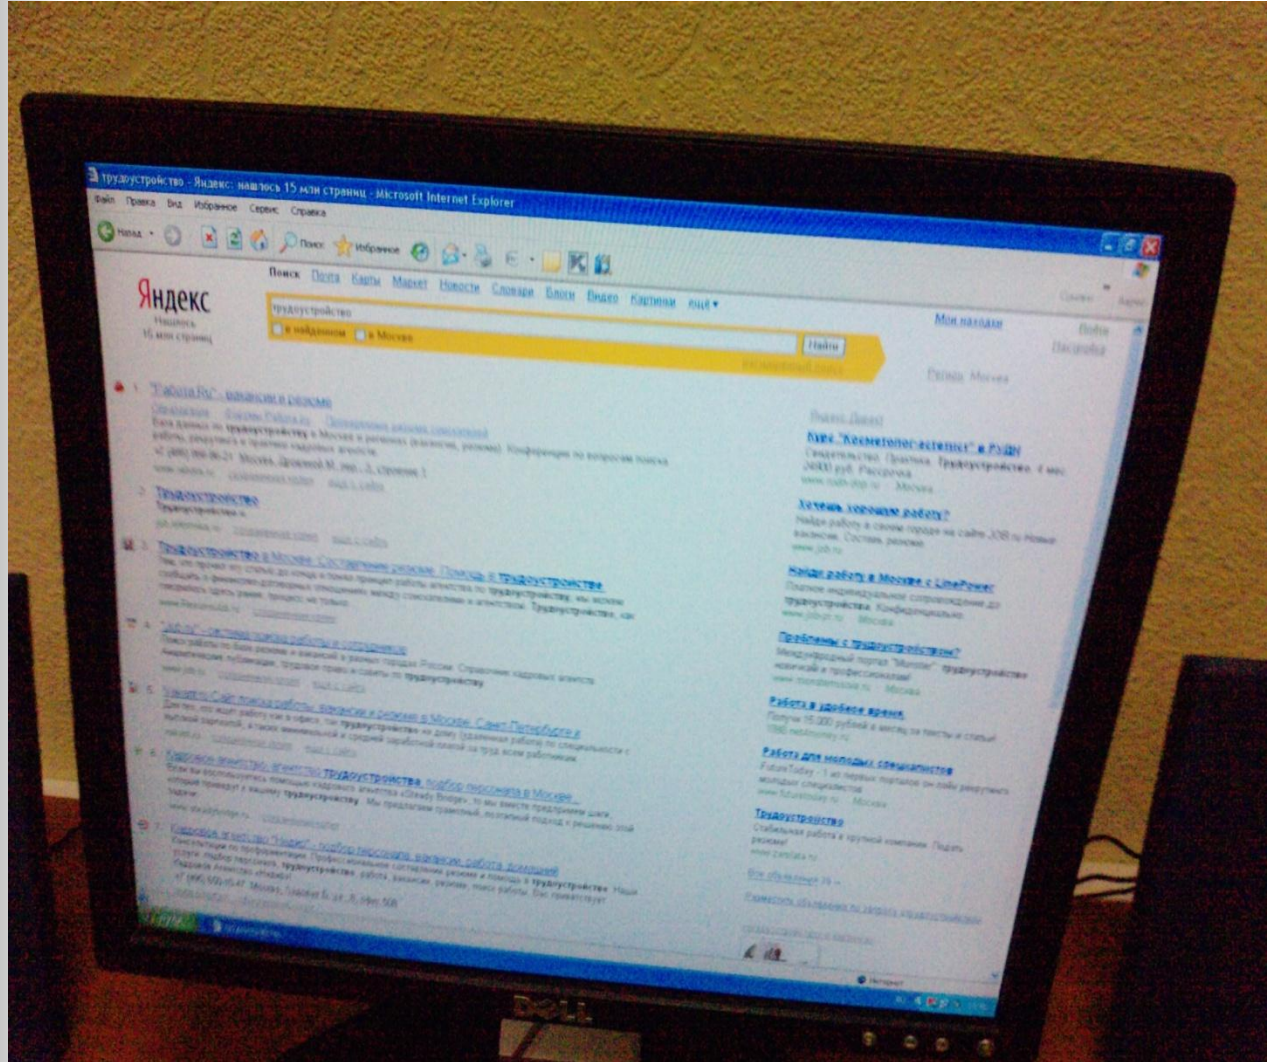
трудоустройство - Яндекс: нашлось 15 млн страниц - Microsoft Internet Explorer
Файл Правка Вид Избранное Сервис Справка
Назад Поиск Избранное

Яндекс
Нашлось 15 млн страниц

Поиск Почта Карты Маркет Новости Словари Блоги Видео Картинки ещё
трудоустройство
в найденном в Москве
Найти

Мои находки
Регион: Москва

1. "Работа.Ру" - вакансии и резюме
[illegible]

2. Трудоустройство
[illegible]

3. Трудоустройство в Москве. Составление резюме. Помощь в трудоустройстве
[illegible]

4. "Job.ru" - система поиска работы и сотрудников
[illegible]

5. Вакансии. Сайт поиска работы, вакансии и резюме в Москве, Санкт-Петербурге и
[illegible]

6. Кадровое агентство, агентство трудоустройства, подбор персонала в Москве
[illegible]

7. Кадровое агентство "Надин" - подбор персонала, вакансии, работа, домашний
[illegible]

Яндекс.Директ
Курс "Косметолог-эстетист" в РУДН
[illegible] трудоустройство. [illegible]

Хочешь хорошую работу?
Найди работу в своем городе на сайте JOB.ru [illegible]

Найди работу в Москве с LinePower
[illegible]

Проблемы с трудоустройством?
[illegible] "Monster" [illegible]

Работа в удобное время.
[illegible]

Работа для молодых специалистов
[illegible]

Трудоустройство
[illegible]

Все объявления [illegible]

Интернет
Dell